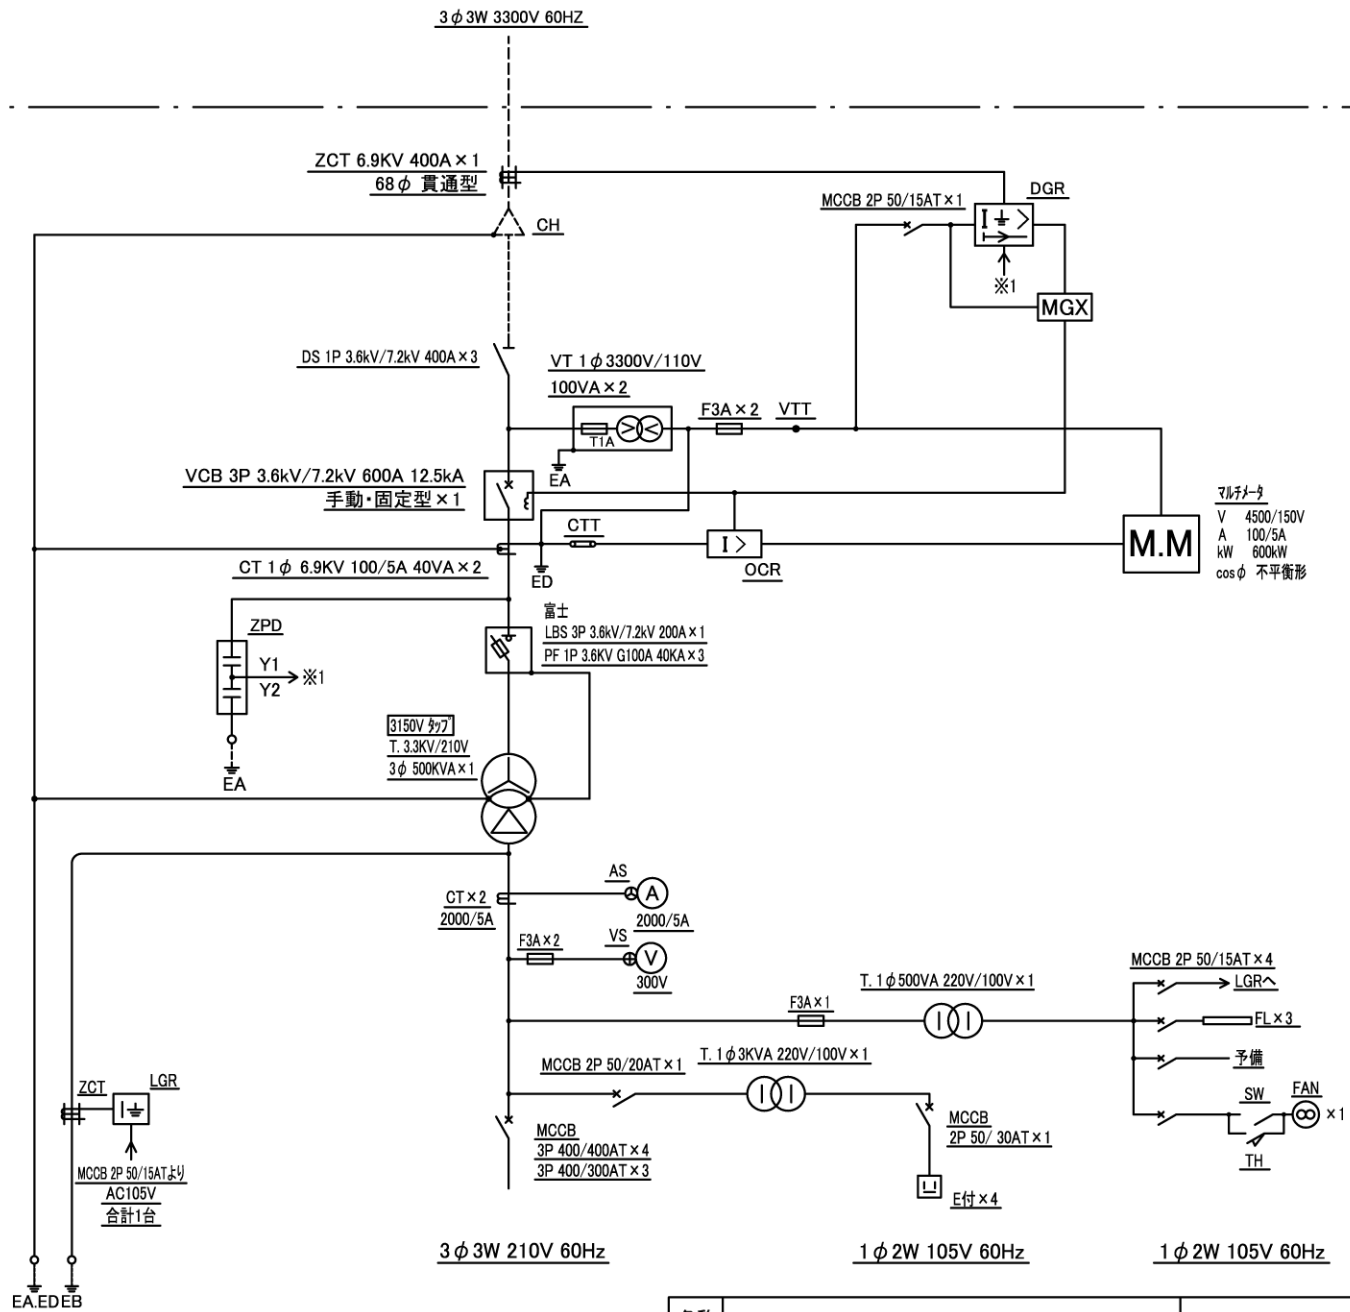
3$\phi$3W 3300V 60HZ

ZCT 6.9KV 400A×1
68$\phi$ 貫通型

CH

MCCB 2P 50/15AT×1

DGR

※1

MGX

DS 1P 3.6kV/7.2kV 400A×3

VT 1$\phi$3300V/110V
100VA×2

T1A

F3A×2

VTT

EA

VCB 3P 3.6kV/7.2kV 600A 12.5kA
手動・固定型×1

CTT

I>

OCR

ED

M.M

マルチメータ
V 4500/150V
A 100/5A
kW 600kW
cos$\phi$ 不平衡形

CT 1$\phi$ 6.9KV 100/5A 40VA×2

ZPD

Y1
Y2
※1

EA

富士
LBS 3P 3.6kV/7.2kV 200A×1
PF 1P 3.6KV G100A 40KA×3

3150V タップ
T. 3.3KV/210V
3$\phi$ 500KVA×1

CT×2
2000/5A

AS
A
2000/5A

F3A×2

VS
V
300V

T. 1$\phi$500VA 220V/100V×1

F3A×1

MCCB 2P 50/15AT×4
LGRへ
FL×3
予備

SW
FAN
×1
TH

MCCB 2P 50/20AT×1

T. 1$\phi$3KVA 220V/100V×1

MCCB
2P 50/ 30AT×1

E付×4

MCCB
3P 400/400AT×4
3P 400/300AT×3

ZCT
LGR

MCCB 2P 50/15ATより
AC105V
合計1台

3$\phi$3W 210V 60Hz

1$\phi$2W 105V 60Hz

1$\phi$2W 105V 60Hz

EA.ED EB

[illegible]